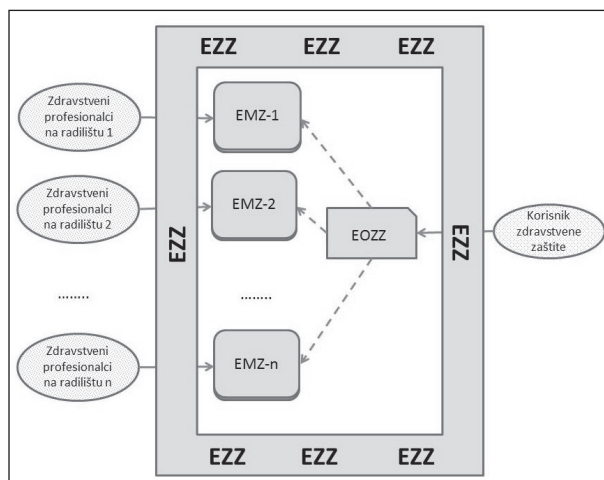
EZZ EZZ EZZ

Zdravstveni profesionalci na radilištu 1

EMZ-1

Zdravstveni profesionalci na radilištu 2

EMZ-2

EZZ

EOZZ

EZZ

Korisnik zdravstvene zaštite

........

........

Zdravstveni profesionalci na radilištu n

EMZ-n

EZZ EZZ EZZ